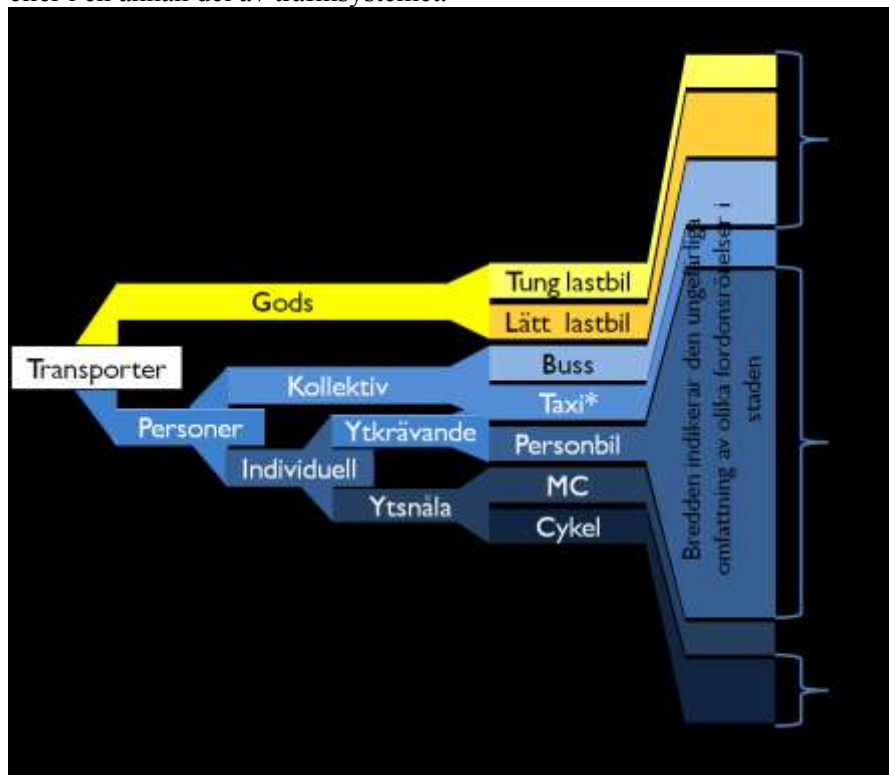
eller i en annan del av trafiksystemet.

Gods

Tung lastbil

Lätt lastbil

Transporter

Kollektiv

Buss

Taxi*

Personer

Ytkrävande

Personbil

Individuell

MC

Ytsnåla

Cykel

Bredden indikerar den ungefärliga omfattning av olika fordonsrörelser i staden